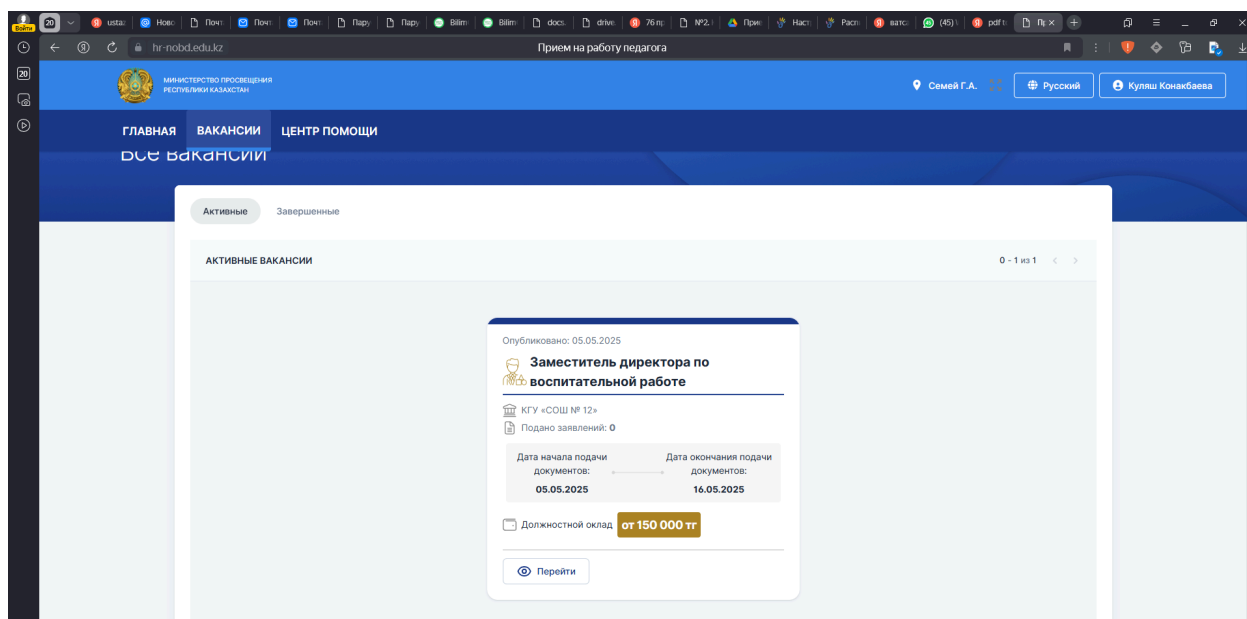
Войти 20 ustaz Ново Почт Почт Почт Пару Пару Bilim Bilim docs drive 76 пр №2 Прие Наст Расп ватс (45) pdf Пр

hr-nobd.edu.kz Прием на работу педагога

20

МИНИСТЕРСТВО ПРОСВЕЩЕНИЯ РЕСПУБЛИКИ КАЗАХСТАН

Семей Г.А. Русский Куляш Конакбаева

ГЛАВНАЯ ВАКАНСИИ ЦЕНТР ПОМОЩИ

Все вакансии

Активные Завершенные

АКТИВНЫЕ ВАКАНСИИ 0 - 1 из 1

Опубликовано: 05.05.2025

Заместитель директора по воспитательной работе

КГУ «СОШ № 12»

Подано заявлений: 0

Дата начала подачи документов: 05.05.2025

Дата окончания подачи документов: 16.05.2025

Должностной оклад от 150 000 тг

Перейти